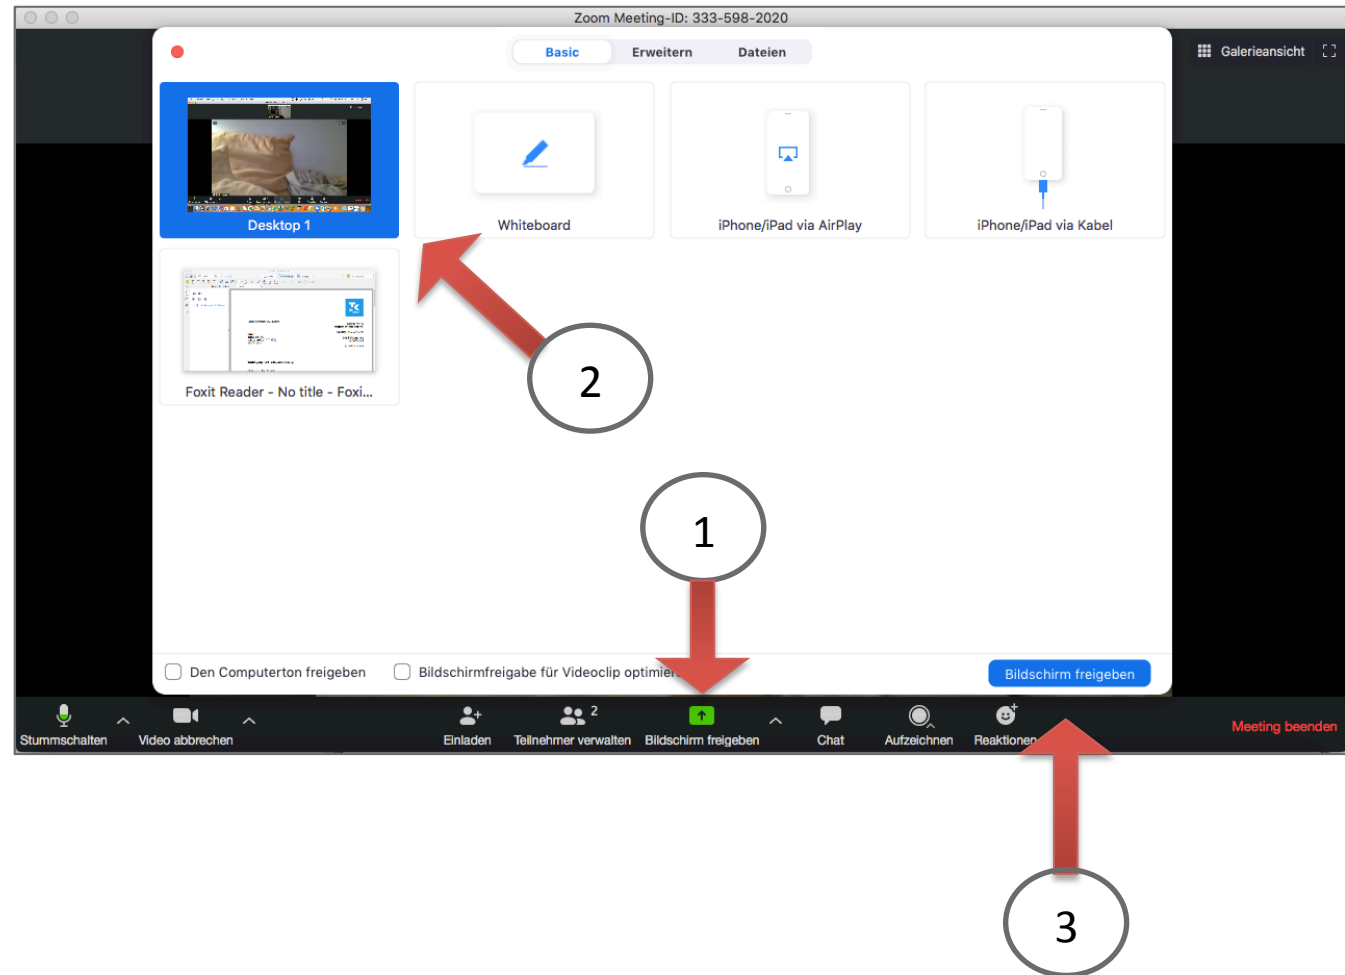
Zoom Meeting-ID: 333-598-2020

Basic Erweitern Dateien

Galerieansicht

Desktop 1

Whiteboard

iPhone/iPad via AirPlay

iPhone/iPad via Kabel

Foxit Reader - No title - Foxi...

2

1

Den Computerton freigeben

Bildschirmfreigabe für Videoclip optimie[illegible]

Bildschirm freigeben

Stummschalten Video abbrechen Einladen Teilnehmer verwalten 2 Bildschirm freigeben Chat Aufzeichnen Reaktionen Meeting beenden

3